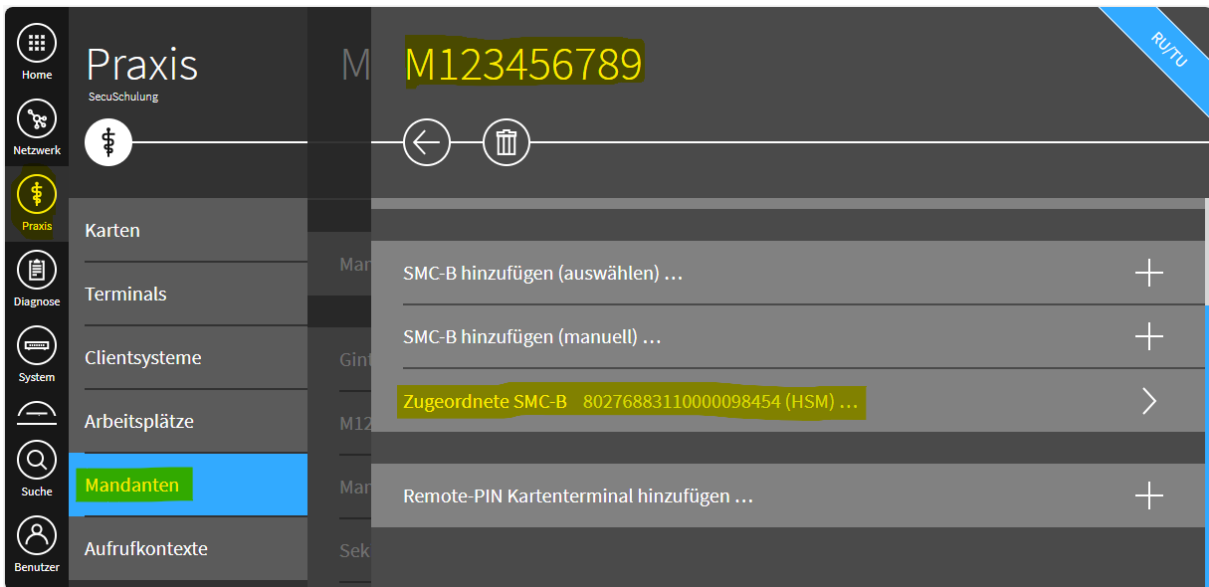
Home
Netzwerk
Praxis
Diagnose
System
Suche
Benutzer

Praxis
SecuSchulung

Karten
Terminals
Clientsysteme
Arbeitsplätze
Mandanten
Aufrufkontexte

M
Mar
Ginf
M12
Mar
Sek

M123456789

RU/TU

SMC-B hinzufügen (auswählen) …
SMC-B hinzufügen (manuell) …
Zugeordnete SMC-B 80276883110000098454 (HSM) …
Remote-PIN Kartenterminal hinzufügen …